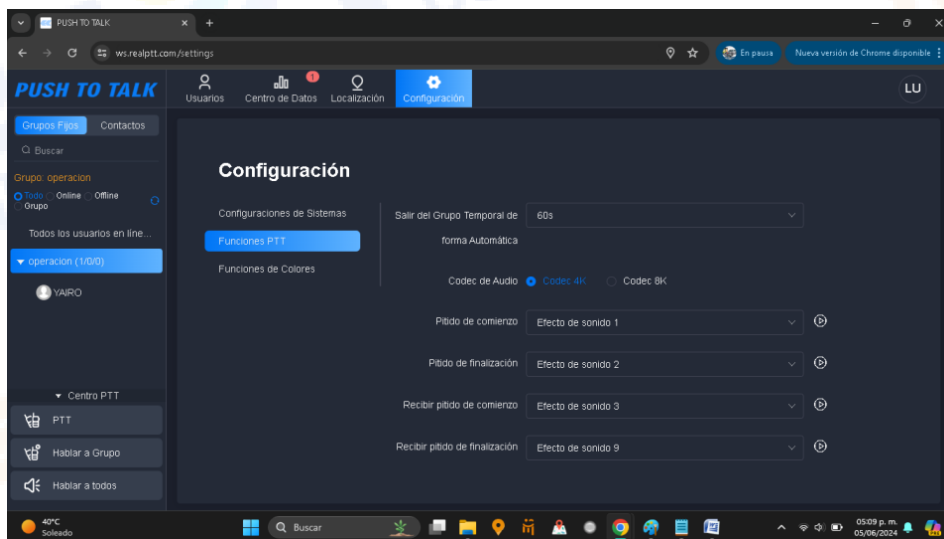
PUSH TO TALK
ws.realptt.com/settings
En pausa
Nueva versión de Chrome disponible

PUSH TO TALK
Usuarios
Centro de Datos
Localización
Configuración
LU

Grupos Fijos
Contactos
Buscar
Grupo: operacion
Todo
Online
Offline
Grupo
Todos los usuarios en línea...
operacion (1/0/0)
YAIRO
Centro PTT
PTT
Hablar a Grupo
Hablar a todos

Configuración

Configuraciones de Sistemas
Funciones PTT
Funciones de Colores

Salir del Grupo Temporal de forma Automática
60s
Codec de Audio
Codec 4K
Codec 8K
Pitido de comienzo
Efecto de sonido 1
Pitido de finalización
Efecto de sonido 2
Recibir pitido de comienzo
Efecto de sonido 3
Recibir pitido de finalización
Efecto de sonido 9

40°C
Soleado
Buscar
05:09 p. m.
05/06/2024